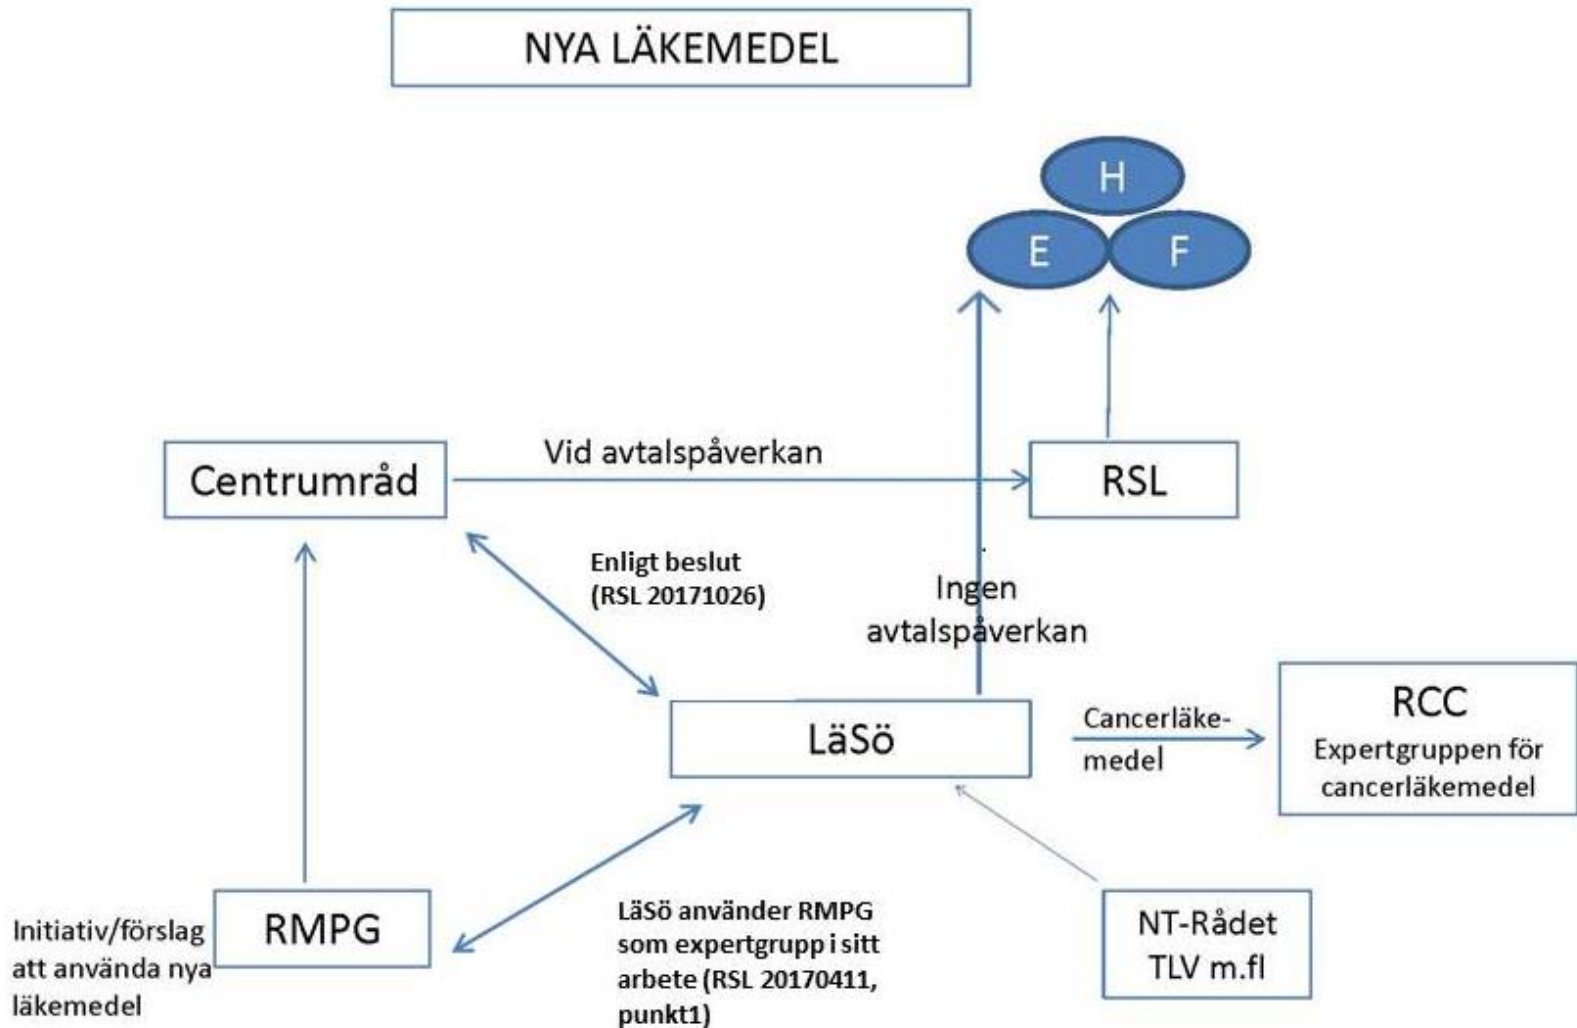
NYA LÄKEMEDEL

H

E

F

Centrumråd

Vid avtalspåverkan

RSL

Enligt beslut (RSL 20171026)

Ingen avtalspåverkan

LäSö

Cancerläkemedel

RCC
Expertgruppen för cancerläkemedel

Initiativ/förslag att använda nya läkemedel

RMPG

LäSö använder RMPG som expertgrupp i sitt arbete (RSL 20170411, punkt1)

NT-Rådet
TLV m.fl